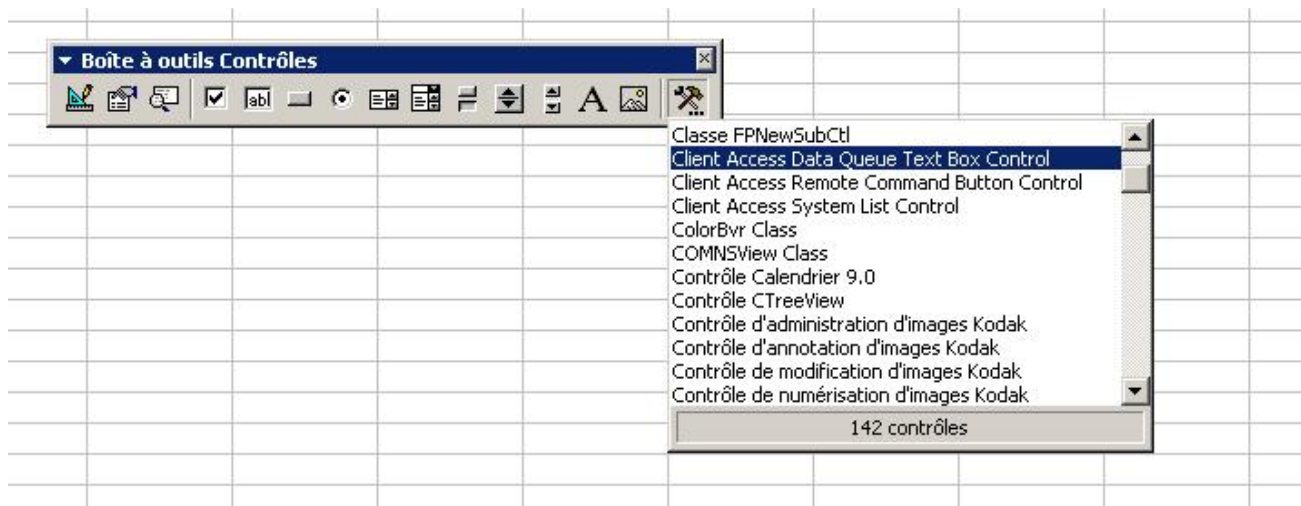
Boîte à outils Contrôles

abl

A

Classe FPNewSubCtl
Client Access Data Queue Text Box Control
Client Access Remote Command Button Control
Client Access System List Control
ColorBvr Class
COMNSView Class
Contrôle Calendrier 9.0
Contrôle CTreeView
Contrôle d'administration d'images Kodak
Contrôle d'annotation d'images Kodak
Contrôle de modification d'images Kodak
Contrôle de numérisation d'images Kodak

142 contrôles